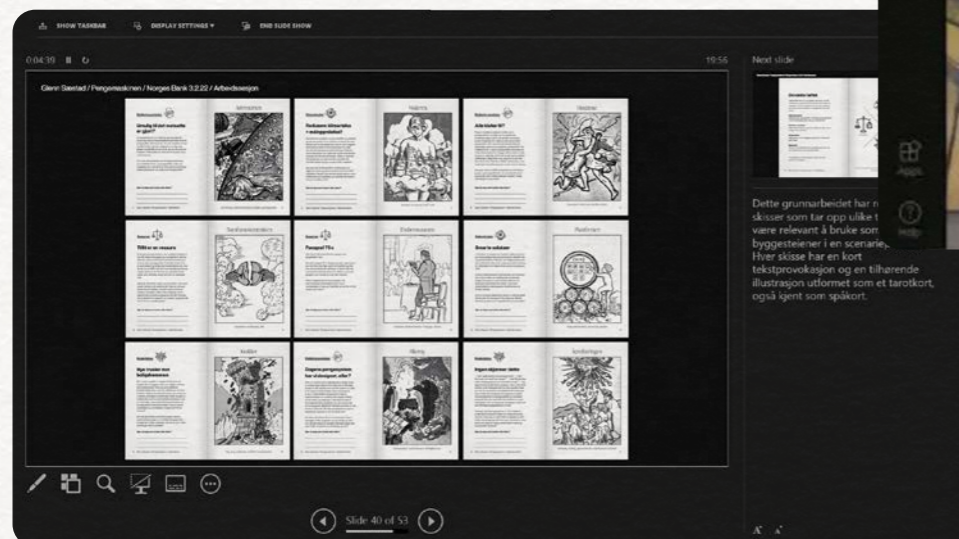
SHOW TASKBAR DISPLAY SETTINGS ▾ END SLIDE SHOW

0:04:39 19:56

Next slide

Glenn Sæstad / Pengemaskinen / Norges Bank 3.2.22 / Arbeidssesjon

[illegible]

Dette grunnarbeidet har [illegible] skisser som tar opp ulike t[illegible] være relevant å bruke som byggesteiner i en scenarie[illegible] Hver skisse har en kort tekstprovokasjon og en tilhørende illustrasjon utformet som et tarotkort, også igjen som spåkort.

Apps

Help

Slide 40 of 53